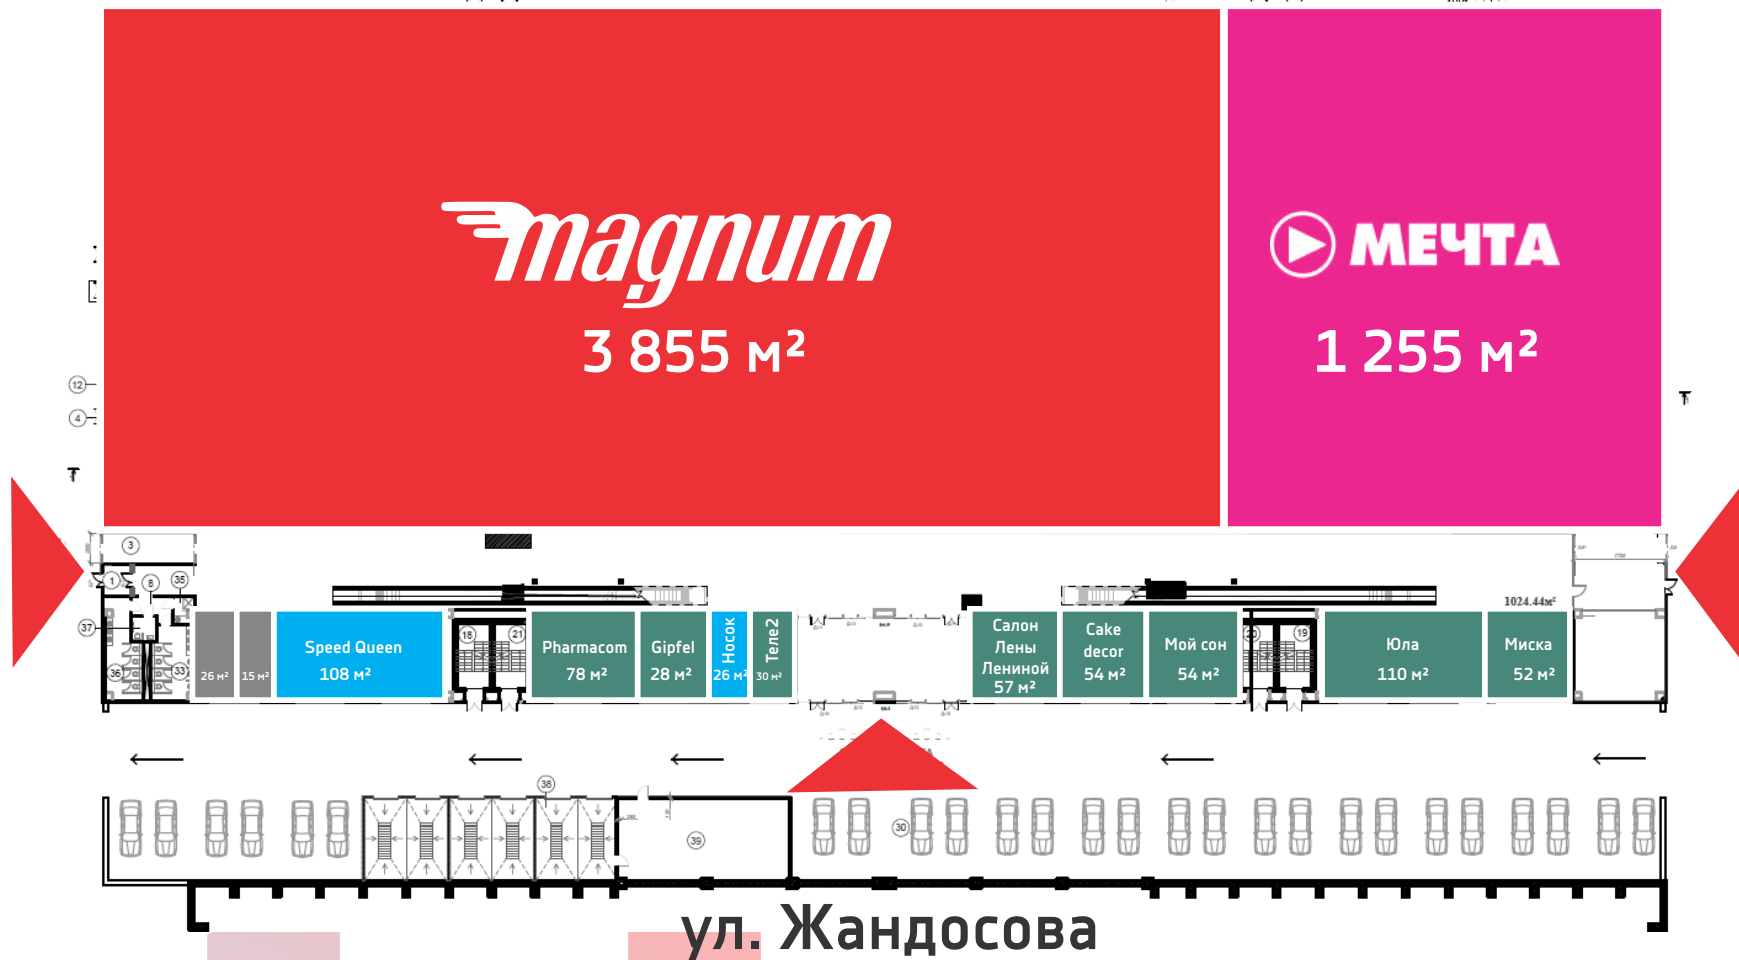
magnum
3 855 м²

МЕЧТА
1 255 м²

3
1
8
35
37
36
33
26 м²
15 м²
Speed Queen
108 м²
18
21
Pharmacom
78 м²
Gipfel
28 м²
Носок
26 м²
Теле2
30 м²
Салон Лены Лениной
57 м²
Cake decor
54 м²
Мой сон
54 м²
25
19
Юла
110 м²
Миска
52 м²
1024.44м²
12
4
38
39
30

ул. Жандосова